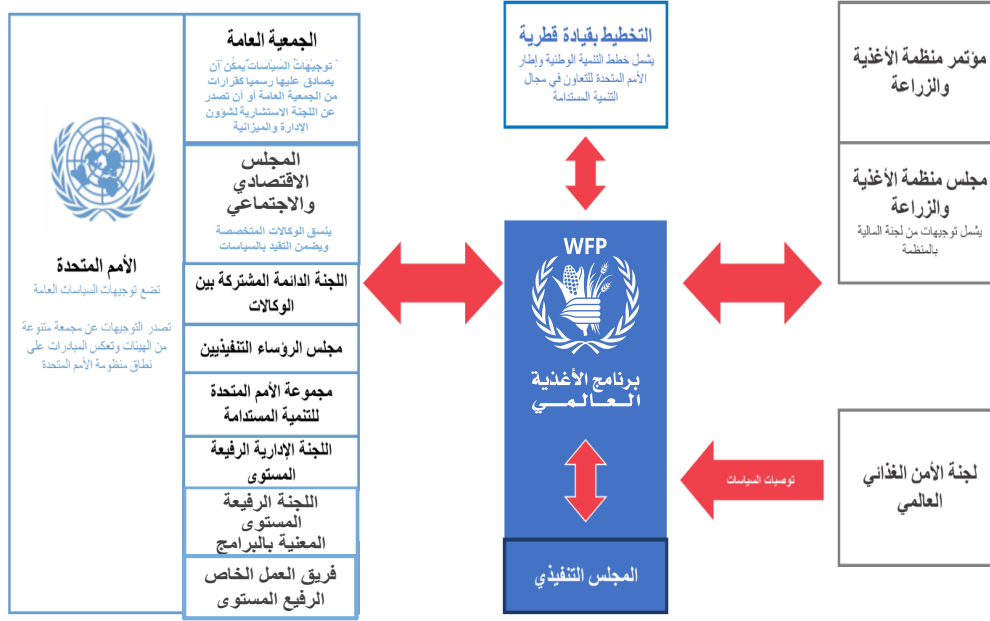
الأمم المتحدة
تضع توجيهات السياسات العامة

تصدر التوجيهات عن مجموعة متنوعة من الهيئات وتعكس المبادرات على نطاق منظومة الأمم المتحدة

الجمعية العامة
"توجيهات السياسات" يمكن أن يصادق عليها رسميا كقرارات من الجمعية العامة أو أن تصدر عن اللجنة الاستشارية لشؤون الإدارة والميزانية

المجلس الاقتصادي والاجتماعي
ينسق الوكالات المتخصصة ويضمن التقيد بالسياسات

اللجنة الدائمة المشتركة بين الوكالات

مجلس الرؤساء التنفيذيين

مجموعة الأمم المتحدة للتنمية المستدامة

اللجنة الإدارية الرفيعة المستوى

اللجنة الرفيعة المستوى المعنية بالبرامج

فريق العمل الخاص الرفيع المستوى

التخطيط بقيادة قطرية
يشمل خطط التنمية الوطنية وإطار الأمم المتحدة للتعاون في مجال التنمية المستدامة

WFP
برنامج الأغذية العالمي

المجلس التنفيذي

مؤتمر منظمة الأغذية والزراعة

مجلس منظمة الأغذية والزراعة
يشمل توجيهات من لجنة المالية بالمنظمة

توصيات السياسات

لجنة الأمن الغذائي العالمي